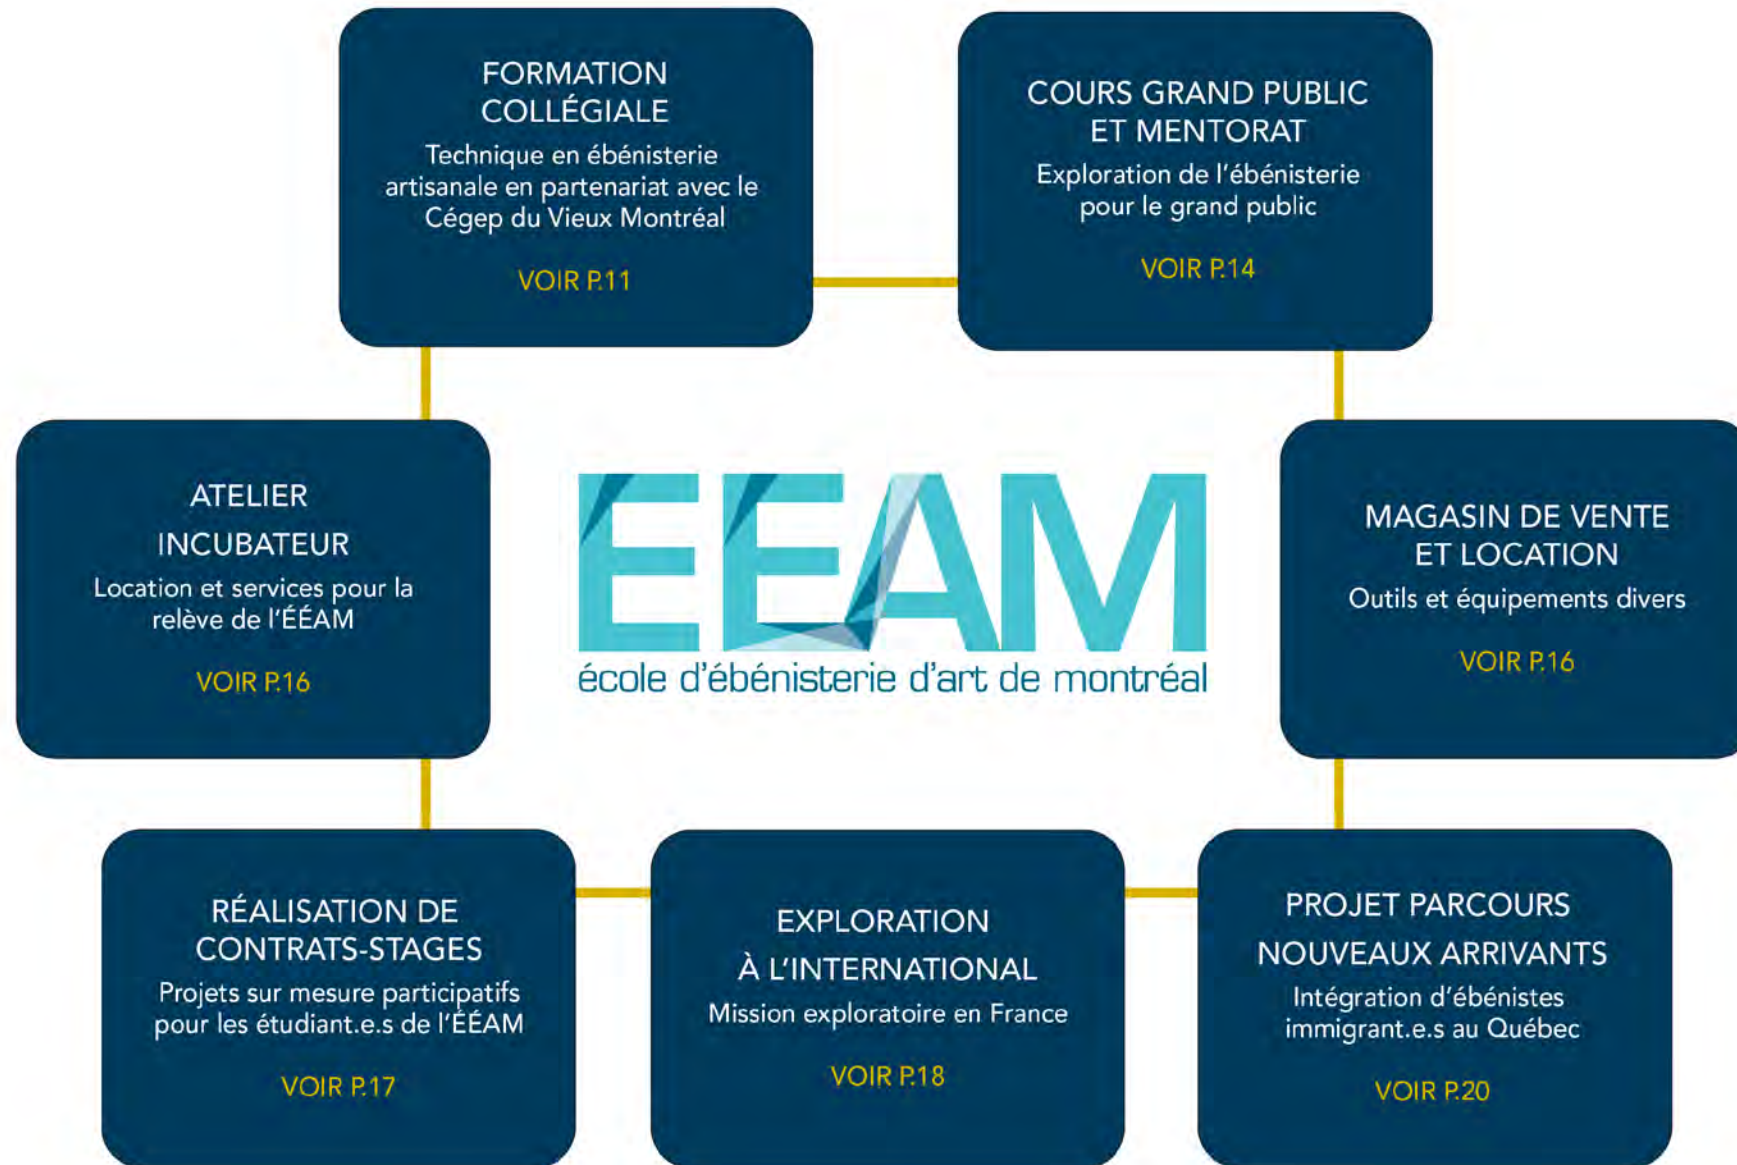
FORMATION COLLÉGIALE
Technique en ébénisterie artisanale en partenariat avec le Cégep du Vieux Montréal
VOIR P.11

COURS GRAND PUBLIC ET MENTORAT
Exploration de l'ébénisterie pour le grand public
VOIR P.14

ATELIER INCUBATEUR
Location et services pour la relève de l'ÉÉAM
VOIR P.16

EEAM
école d'ébénisterie d'art de montréal

MAGASIN DE VENTE ET LOCATION
Outils et équipements divers
VOIR P.16

RÉALISATION DE CONTRATS-STAGES
Projets sur mesure participatifs pour les étudiant.e.s de l'ÉÉAM
VOIR P.17

EXPLORATION À L'INTERNATIONAL
Mission exploratoire en France
VOIR P.18

PROJET PARCOURS NOUVEAUX ARRIVANTS
Intégration d'ébénistes immigrant.e.s au Québec
VOIR P.20